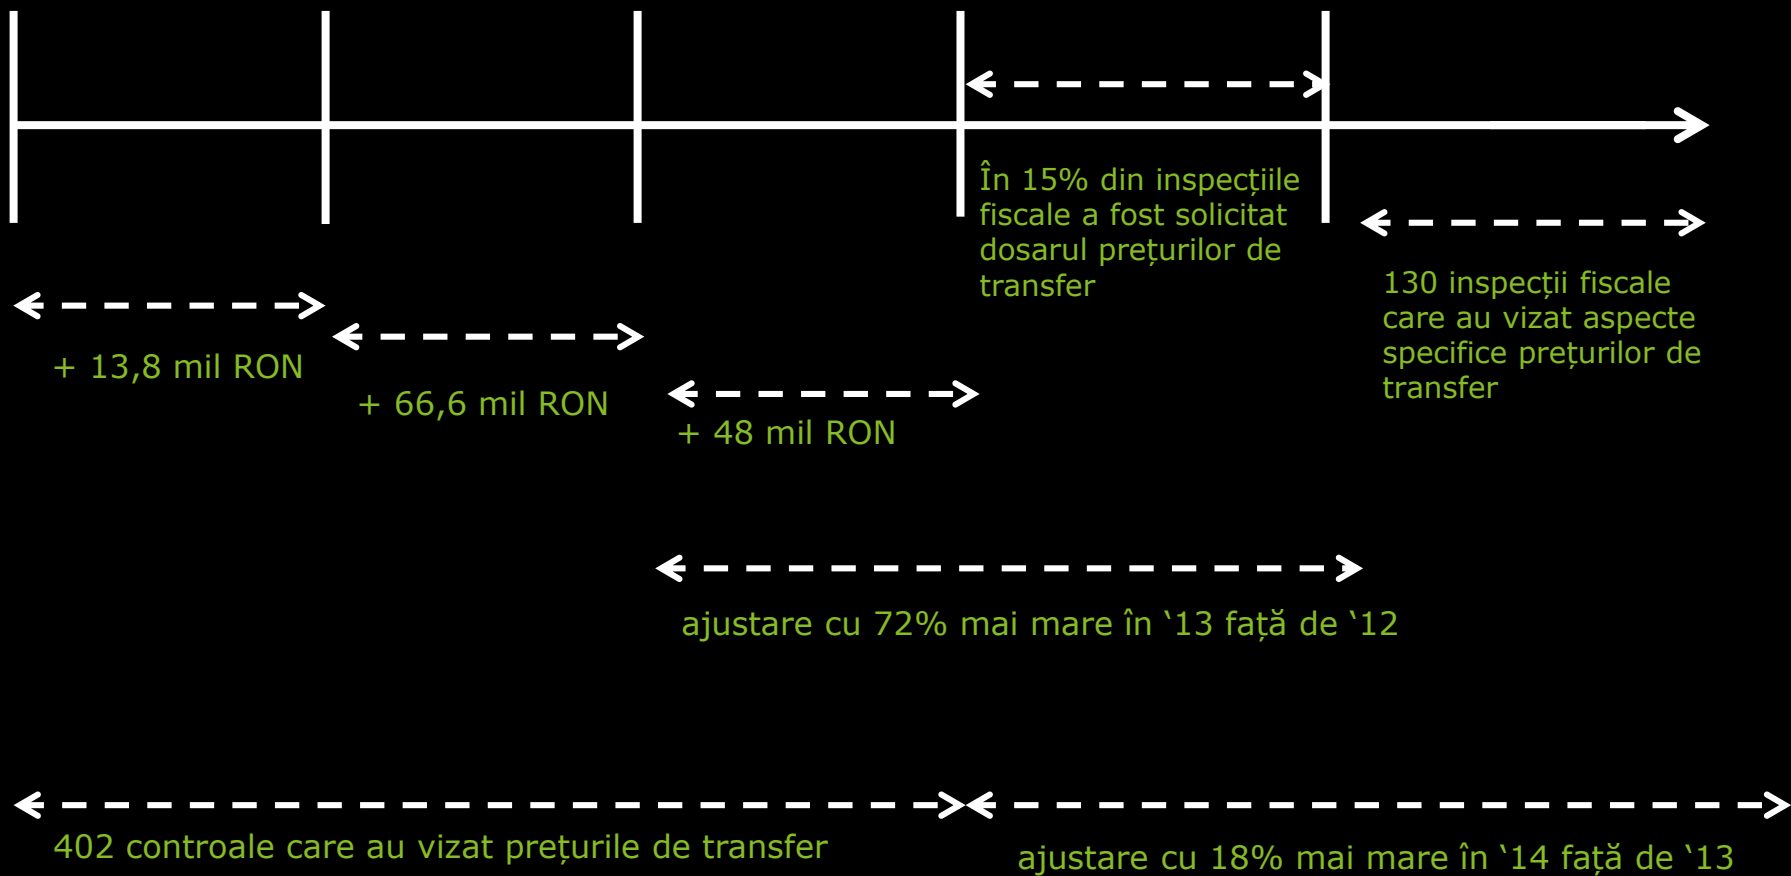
În 15% din inspecțiile fiscale a fost solicitat dosarul prețurilor de transfer

130 inspecții fiscale care au vizat aspecte specifice prețurilor de transfer

+ 13,8 mil RON

+ 66,6 mil RON

+ 48 mil RON

ajustare cu 72% mai mare în '13 față de '12

402 controale care au vizat prețurile de transfer

ajustare cu 18% mai mare în '14 față de '13